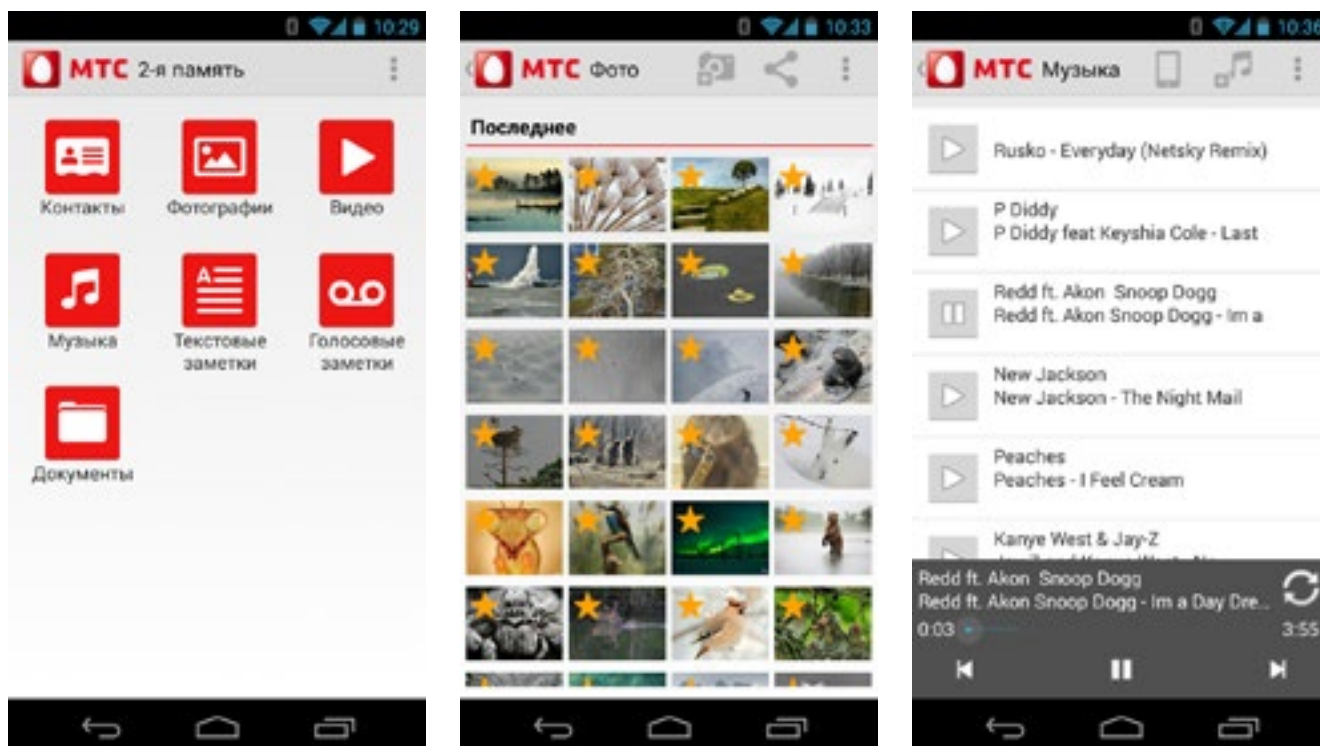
10:29

МТС 2-я память

Контакты

Фотографии

Видео

Музыка

Текстовые заметки

Голосовые заметки

Документы

10:33

МТС Фото

Последнее

10:36

МТС Музыка

Rusko - Everyday (Netsky Remix)

P Diddy
P Diddy feat Keyshia Cole - Last

Redd ft. Akon Snoop Dogg
Redd ft. Akon Snoop Dogg - Im a

New Jackson
New Jackson - The Night Mail

Peaches
Peaches - I Feel Cream

Kanye West & Jay-Z
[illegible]

Redd ft. Akon Snoop Dogg
Redd ft. Akon Snoop Dogg - Im a Day Dre...
0:03
3:55